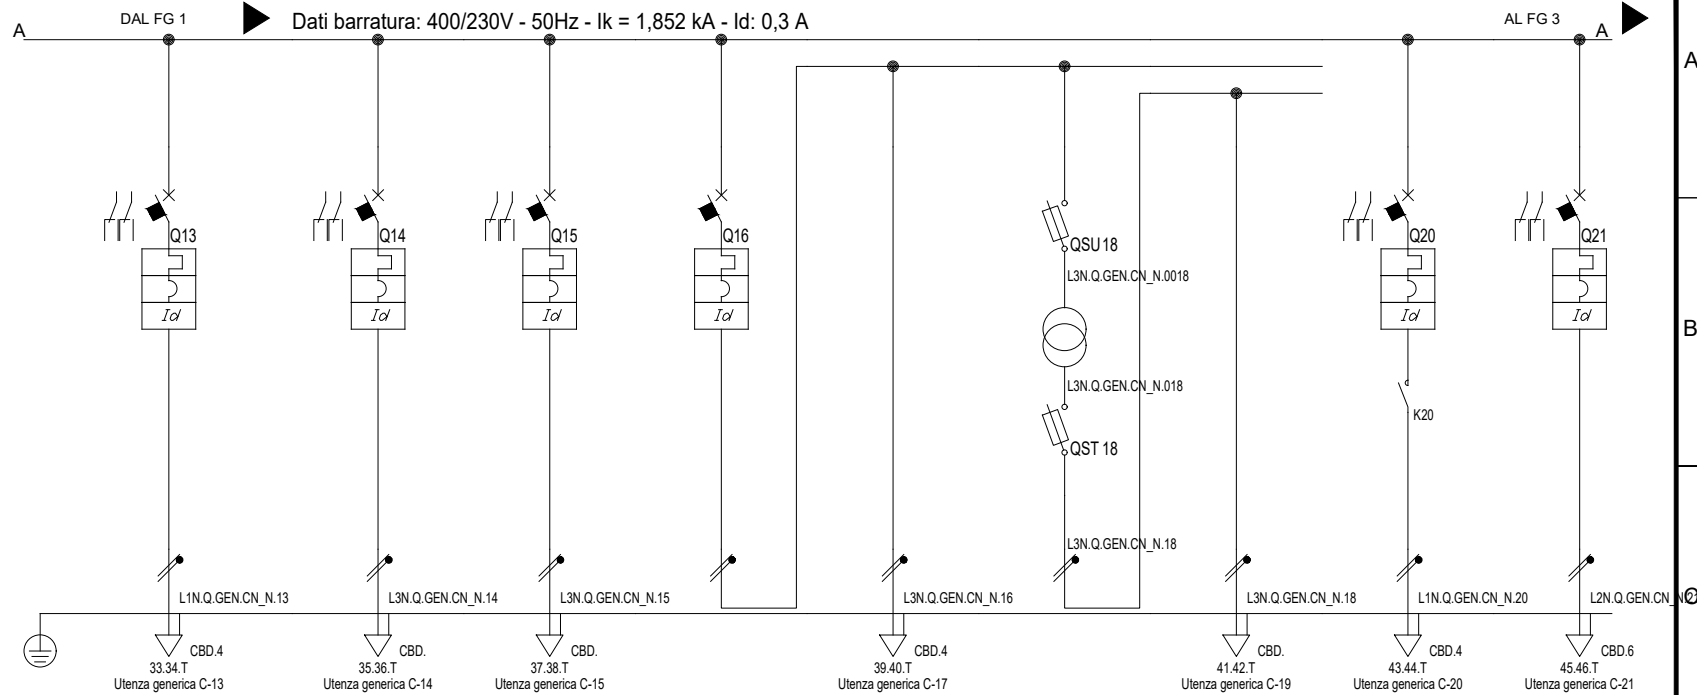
A DAL FG 1 Dati barratura: 400/230V - 50Hz - Ik = 1,852 kA - Id: 0,3 A AL FG 3 A

A

Q13
$I\Delta$

Q14
$I\Delta$

Q15
$I\Delta$

Q16
$I\Delta$

QSU 18
L3N.Q.GEN.CN_N.0018
L3N.Q.GEN.CN_N.018
QST 18
L3N.Q.GEN.CN_N.18

Q20
$I\Delta$
K20

Q21
$I\Delta$

B

L1N.Q.GEN.CN_N.13
L3N.Q.GEN.CN_N.14
L3N.Q.GEN.CN_N.15
L3N.Q.GEN.CN_N.16
L3N.Q.GEN.CN_N.18
L1N.Q.GEN.CN_N.20
L2N.Q.GEN.CN_N.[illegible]

C

CBD.4
33.34.T
Utenza generica C-13

CBD.
35.36.T
Utenza generica C-14

CBD.
37.38.T
Utenza generica C-15

CBD.4
39.40.T
Utenza generica C-17

CBD.
41.42.T
Utenza generica C-19

CBD.4
43.44.T
Utenza generica C-20

CBD.6
45.46.T
Utenza generica C-21